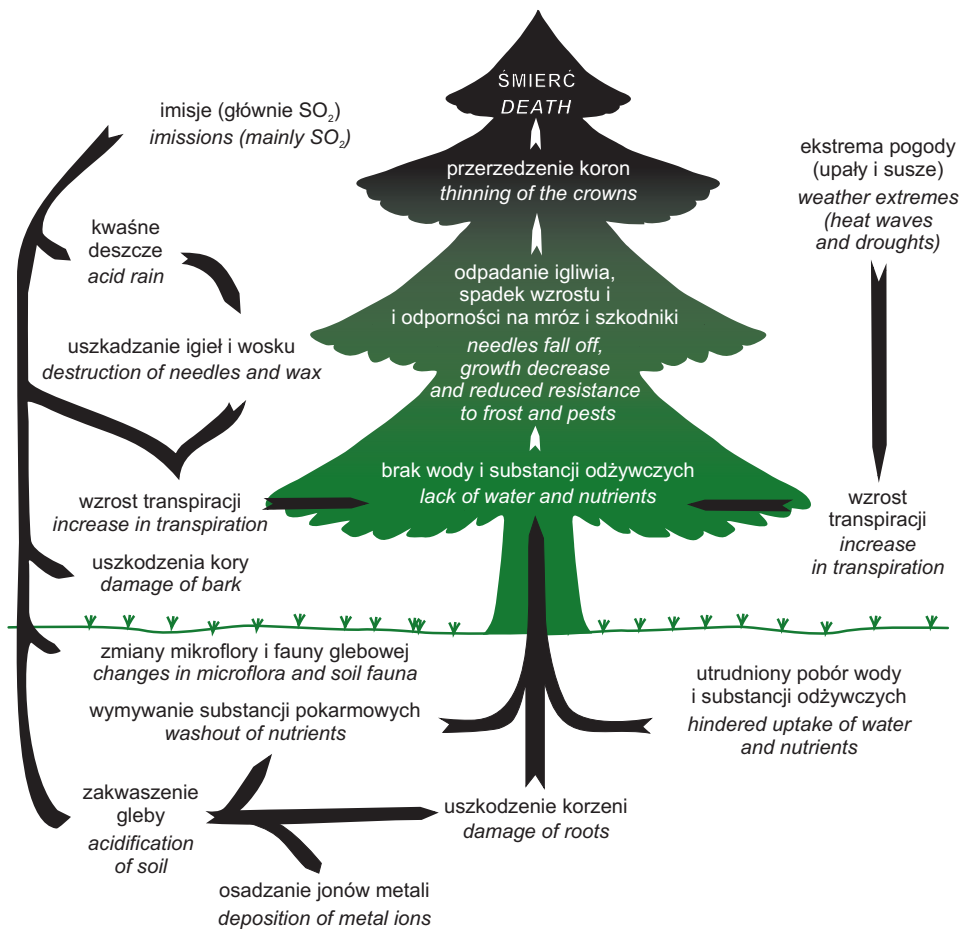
ŚMIERĆ
DEATH

przerzedzenie koron
thinning of the crowns

odpadanie igliwia, spadek wzrostu i i odporności na mróz i szkodniki
needles fall off, growth decrease and reduced resistance to frost and pests

brak wody i substancji odżywczych
lack of water and nutrients

imisje (głównie $SO_2$)
imissions (mainly $SO_2$)

kwaśne deszcze
acid rain

uszkadzanie igieł i wosku
destruction of needles and wax

wzrost transpiracji
increase in transpiration

uszkodzenia kory
damage of bark

ekstrema pogody (upały i susze)
weather extremes (heat waves and droughts)

wzrost transpiracji
increase in transpiration

zmiany mikroflory i fauny glebowej
changes in microflora and soil fauna

wymywanie substancji pokarmowych
washout of nutrients

utrudniony pobór wody i substancji odżywczych
hindered uptake of water and nutrients

zakwaszenie gleby
acidification of soil

uszkodzenie korzeni
damage of roots

osadzanie jonów metali
deposition of metal ions